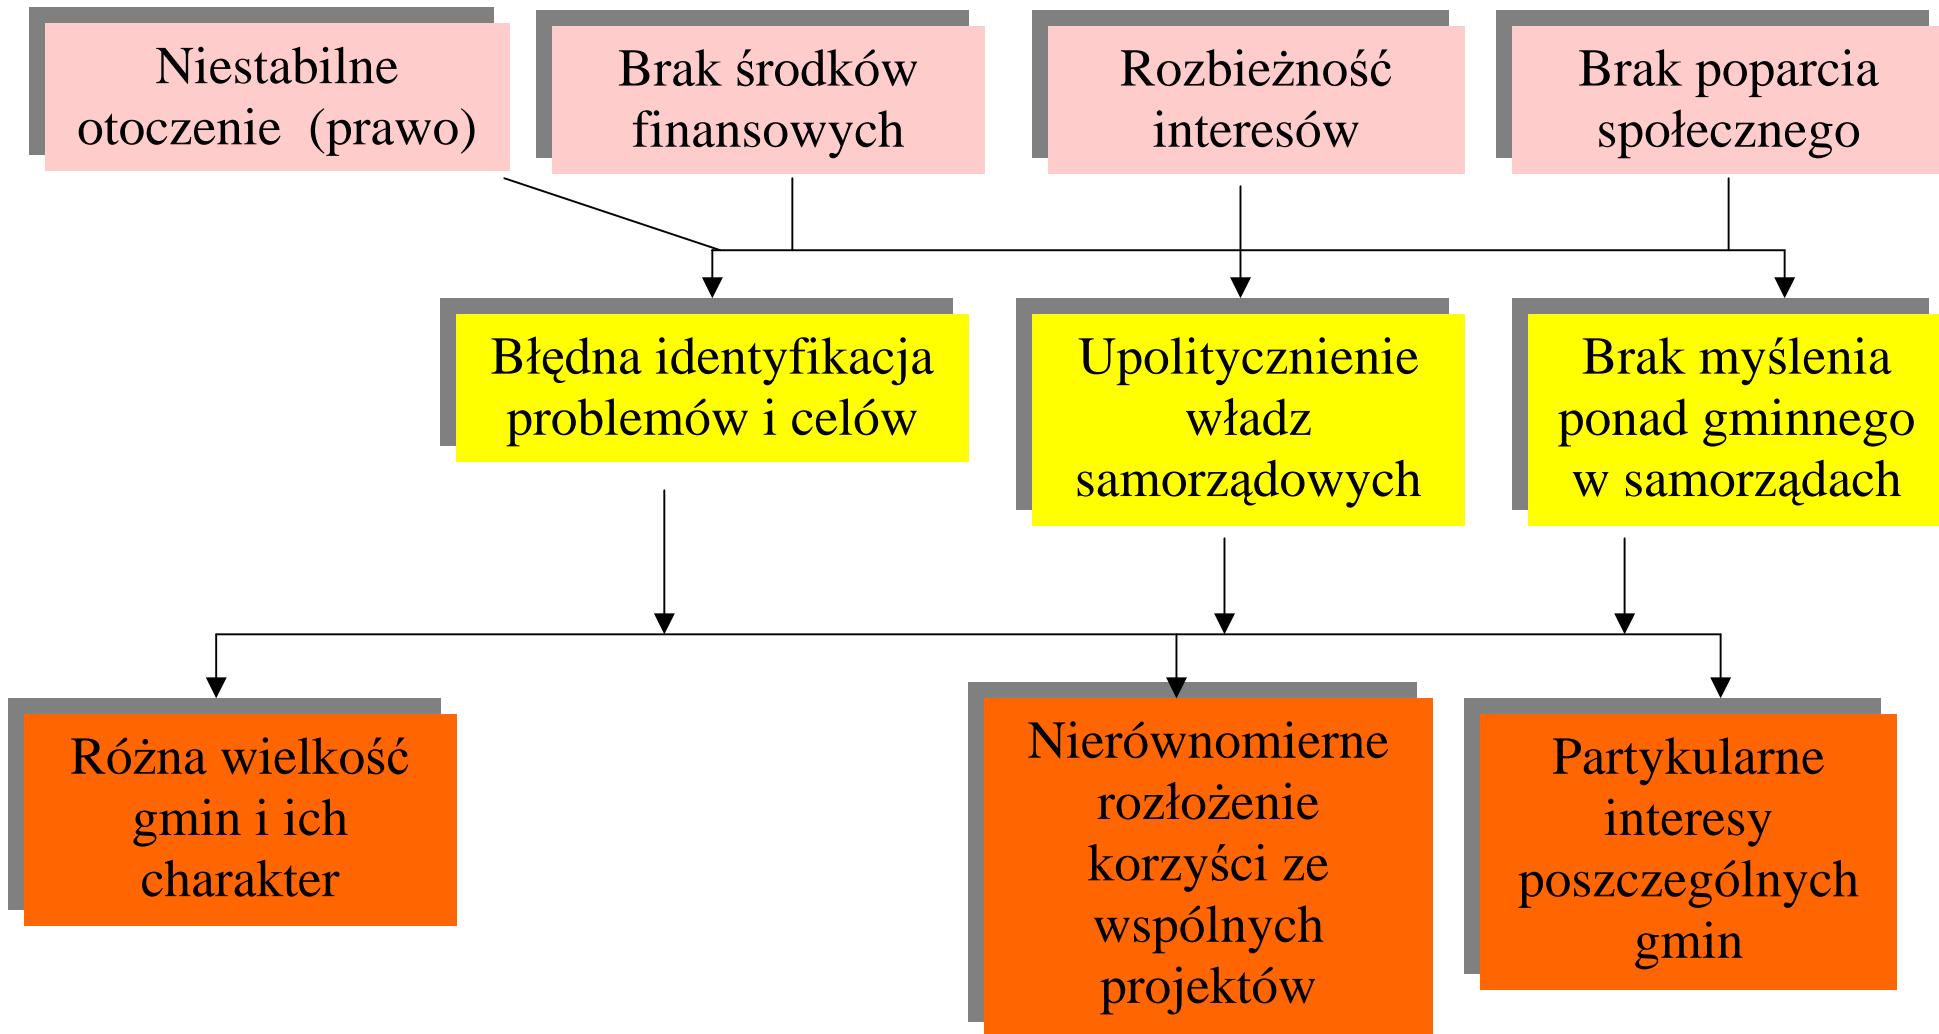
Niestabilne otoczenie (prawo)

Brak środków finansowych

Rozbieżność interesów

Brak poparcia społecznego

Błędna identyfikacja problemów i celów

Upolitycznienie władz samorządowych

Brak myślenia ponad gminnego w samorządach

Różna wielkość gmin i ich charakter

Nierównomierne rozłożenie korzyści ze wspólnych projektów

Partykularne interesy poszczególnych gmin